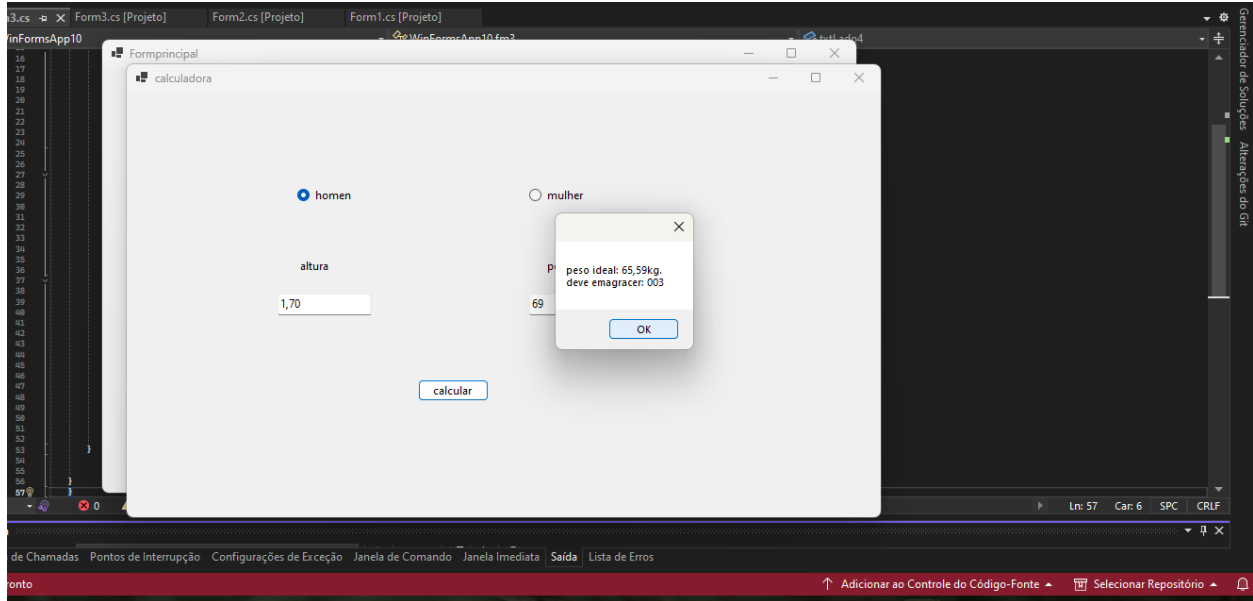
n3.cs ⊕ X Form3.cs [Projeto] Form2.cs [Projeto] Form1.cs [Projeto]
VinFormsApp10
WinFormsApp10.fm3
txtLado4

16
17
18
19
20
21
22
23
24
25
26
27
28
29
30
31
32
33
34
35
36
37
38
39
40
41
42
43
44
45
46
47
48
49
50
51
52
53
54
55
56
57

Formprincipal

calculadora

homen

mulher

altura

p

1,70

69

calcular

peso ideal: 65,59kg.
deve emagracer: 003

OK

Gerenciador de Soluções
Alterações do Git

0

Ln: 57 Car: 6 SPC CRLF

de Chamadas Pontos de Interrupção Configurações de Exceção Janela de Comando Janela Imediata Saída Lista de Erros

ronto

Adicionar ao Controle do Código-Fonte Selecionar Repositório